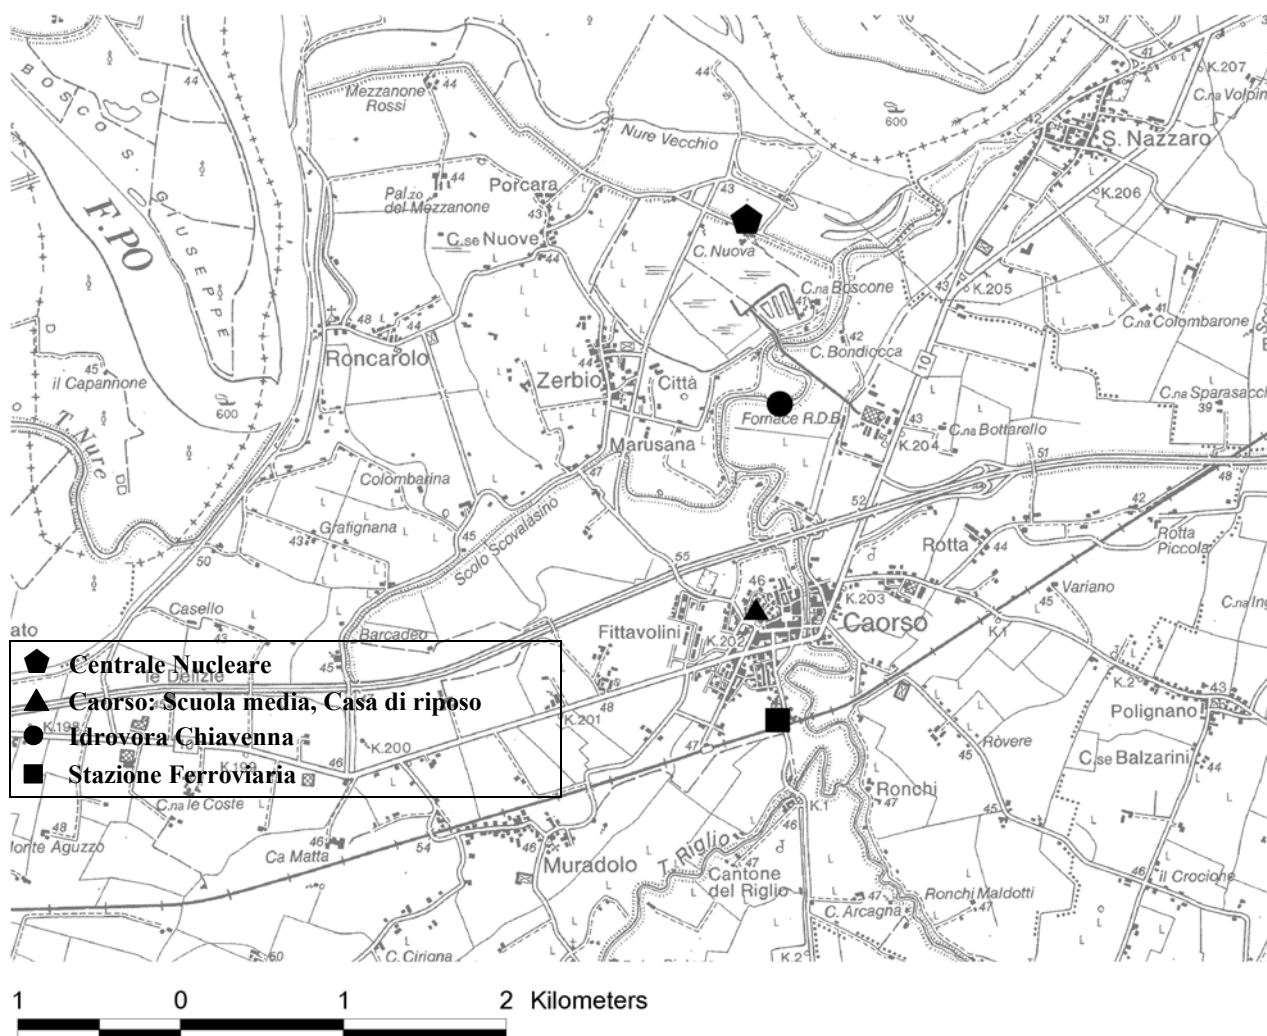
Centrale Nucleare
Caorso: Scuola media, Casa di riposo
Idrovora Chiavenna
Stazione Ferroviaria

BOSCO S. GIUSEPPE
F. PO
T. Nure
il Capannone
Mezzanone Rossi
Nure Vecchio
Porcara
Pal.zo del Mezzanone
C.se Nuove
C. Nuova
C.na Boscone
C. Bondiocca
Roncarolo
Zerbio
Città
Fornace R.D.B.
Marusana
C.na Bottarello
K.204
Colombarina
Grafignana
Scolo Scovalasino
Casello
Barcadeo
le Delizie
K.198
K.199
K.200
K.201
K.202
K.203
Fittavolini
Caorso
Rotta
Rotta Piccola
Variano
Polignano
C.se Balzarini
Rovere
Ronchi
Muradolo
T. Riglio
Cantone del Riglio
Ronchi Maldotti
C. Arcagna
C. Cirigna
il Crocione
C.na le Coste
Ca Matta
Monte Aguzzo
S. Nazzaro
K.207
C.na Volpini
K.206
K.205
C.na Colombarone
C.na Sparasacchi
K.1
K.2
600
1 0 1 2 Kilometers